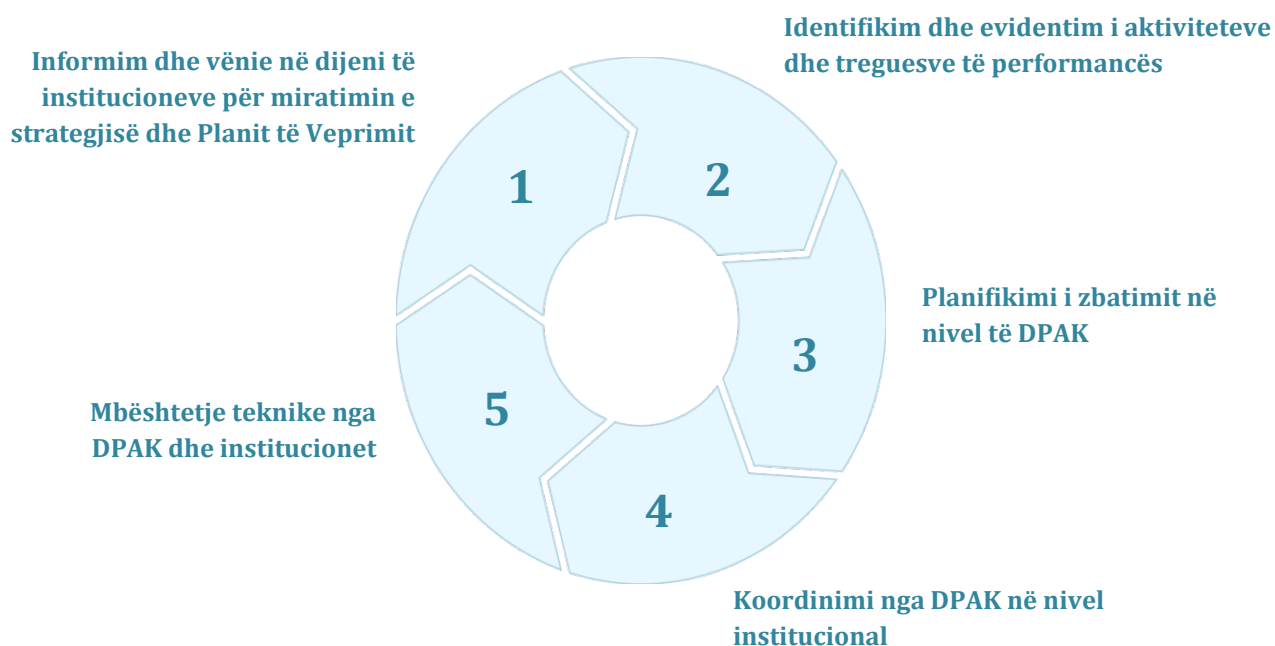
Identifikim dhe evidentim i aktiviteteve dhe treguesve të performancës

Informim dhe vënie në dijeni të institucioneve për miratimin e strategjisë dhe Planit të Veprimit

1

2

Planifikimi i zbatimit në nivel të DPAK

3

Mbështetje teknike nga DPAK dhe institucionet

5

4

Koordinimi nga DPAK në nivel institucional